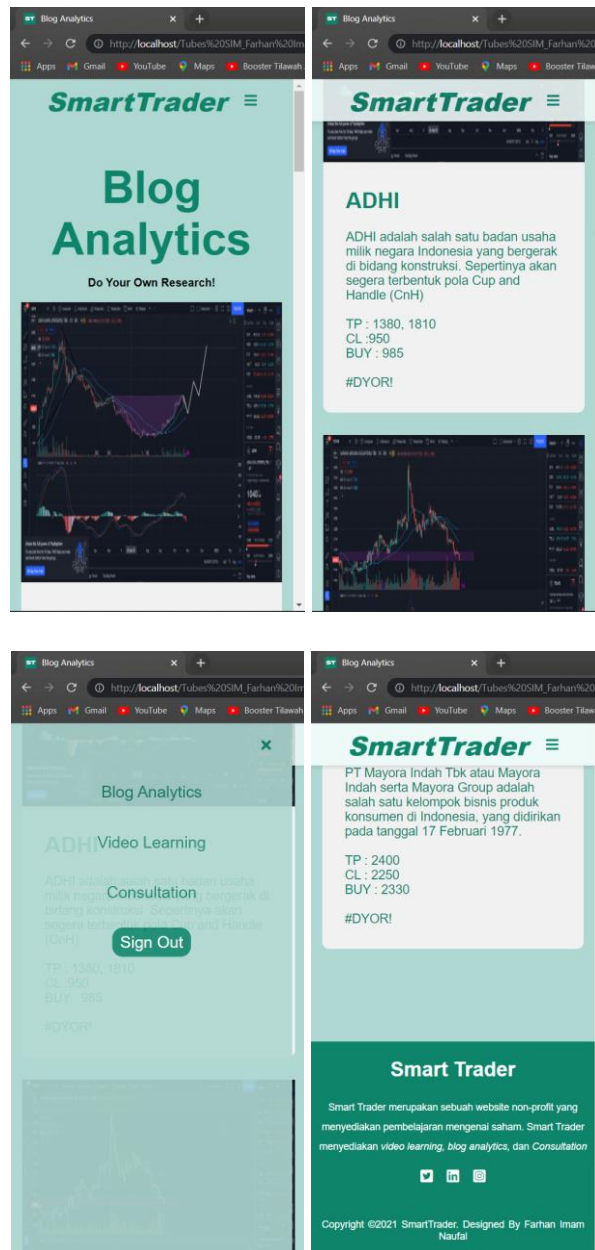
ST Blog Analytics
http://localhost/Tubes%20SIM_Farhan%20Im
Apps Gmail YouTube Maps Booster Tilawah

SmartTrader

Blog Analytics

Do Your Own Research!

ST Blog Analytics
http://localhost/Tubes%20SIM_Farhan%20Im
Apps Gmail YouTube Maps Booster Tilawah

SmartTrader

ADHI

ADHI adalah salah satu badan usaha milik negara Indonesia yang bergerak di bidang konstruksi. Sepertinya akan segera terbentuk pola Cup and Handle (CnH)

TP : 1380, 1810
CL :950
BUY : 985

#DYOR!

ST Blog Analytics
http://localhost/Tubes%20SIM_Farhan%20Im
Apps Gmail YouTube Maps Booster Tilawah

×

Blog Analytics

Video Learning

Consultation

Sign Out

ST Blog Analytics
http://localhost/Tubes%20SIM_Farhan%20
Apps Gmail YouTube Maps Booster Tilawah

SmartTrader

PT Mayora Indah Tbk atau Mayora Indah serta Mayora Group adalah salah satu kelompok bisnis produk konsumen di Indonesia, yang didirikan pada tanggal 17 Februari 1977.

TP : 2400
CL : 2250
BUY : 2330

#DYOR!

Smart Trader

Smart Trader merupakan sebuah website non-profit yang menyediakan pembelajaran mengenai saham. Smart Trader menyediakan video learning, blog analytics, dan Consultation

Copyright ©2021 SmartTrader. Designed By Farhan Imam Naufal